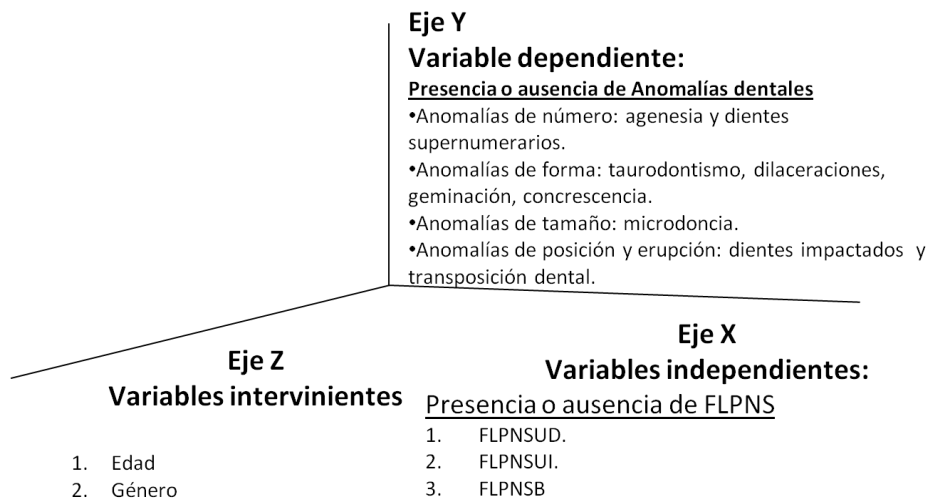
Eje Y
Variable dependiente:
Presencia o ausencia de Anomalías dentales
•Anomalías de número: agenesia y dientes supernumerarios.
•Anomalías de forma: taurodontismo, dilaceraciones, geminación, concrescencia.
•Anomalías de tamaño: microdoncia.
•Anomalías de posición y erupción: dientes impactados y transposición dental.

Eje Z
Variables intervinientes

1. Edad
2. Género

Eje X
Variables independientes:
Presencia o ausencia de FLPNS
1. FLPNSUD.
2. FLPNSUI.
3. FLPNSB